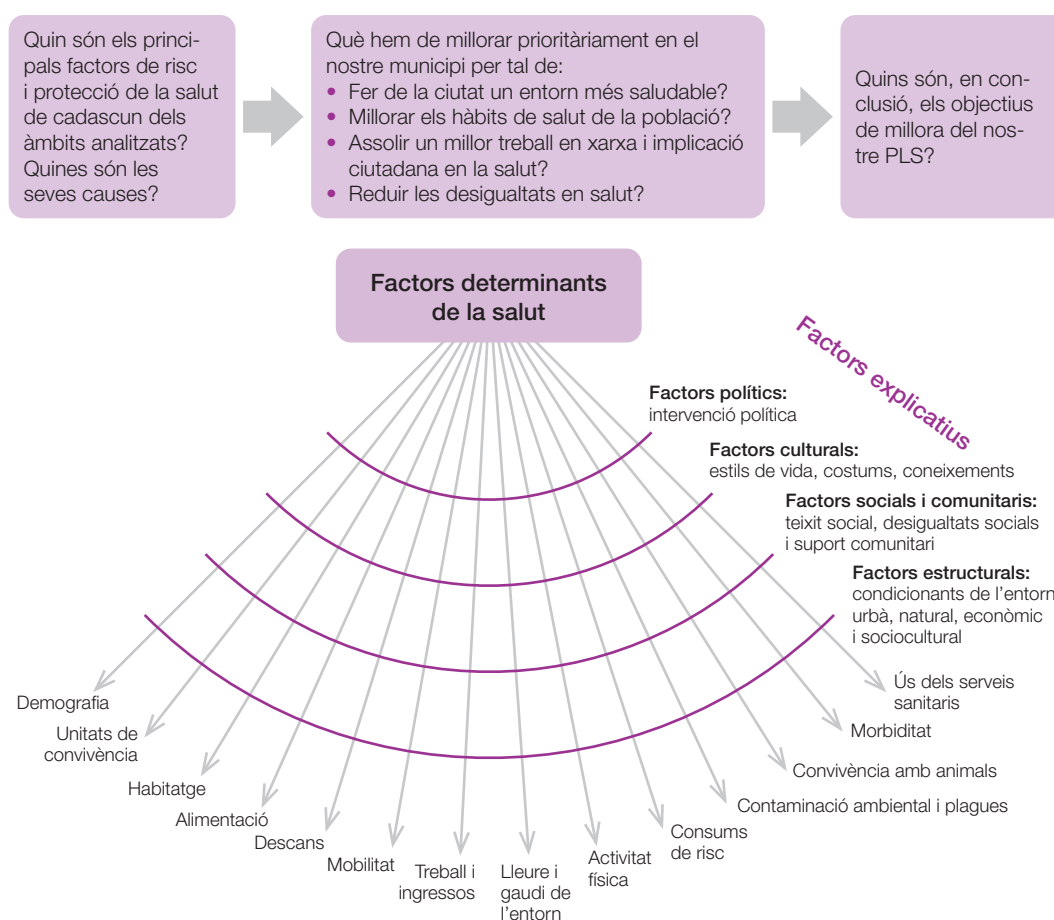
Quin són els principals factors de risc i protecció de la salut de cadascun dels àmbits analitzats? Quines són les seves causes?

Què hem de millorar prioritàriament en el nostre municipi per tal de:
• Fer de la ciutat un entorn més saludable?
• Millorar els hàbits de salut de la població?
• Assolir un millor treball en xarxa i implicació ciutadana en la salut?
• Reduir les desigualtats en salut?

Quins són, en conclusió, els objectius de millora del nostre PLS?

Factors determinants de la salut

Factors explicatius

Factors polítics: intervenció política

Factors culturals: estils de vida, costums, coneixements

Factors socials i comunitaris: teixit social, desigualtats socials i suport comunitari

Factors estructurals: condicionants de l'entorn urbà, natural, econòmic i sociocultural

Demografia
Unitats de convivència
Habitatge
Alimentació
Descans
Mobilitat
Treball i ingressos
Lleure i gaudi de l'entorn
Activitat física
Consums de risc
Contaminació ambiental i plagues
Convivència amb animals
Morbiditat
Ús dels serveis sanitaris